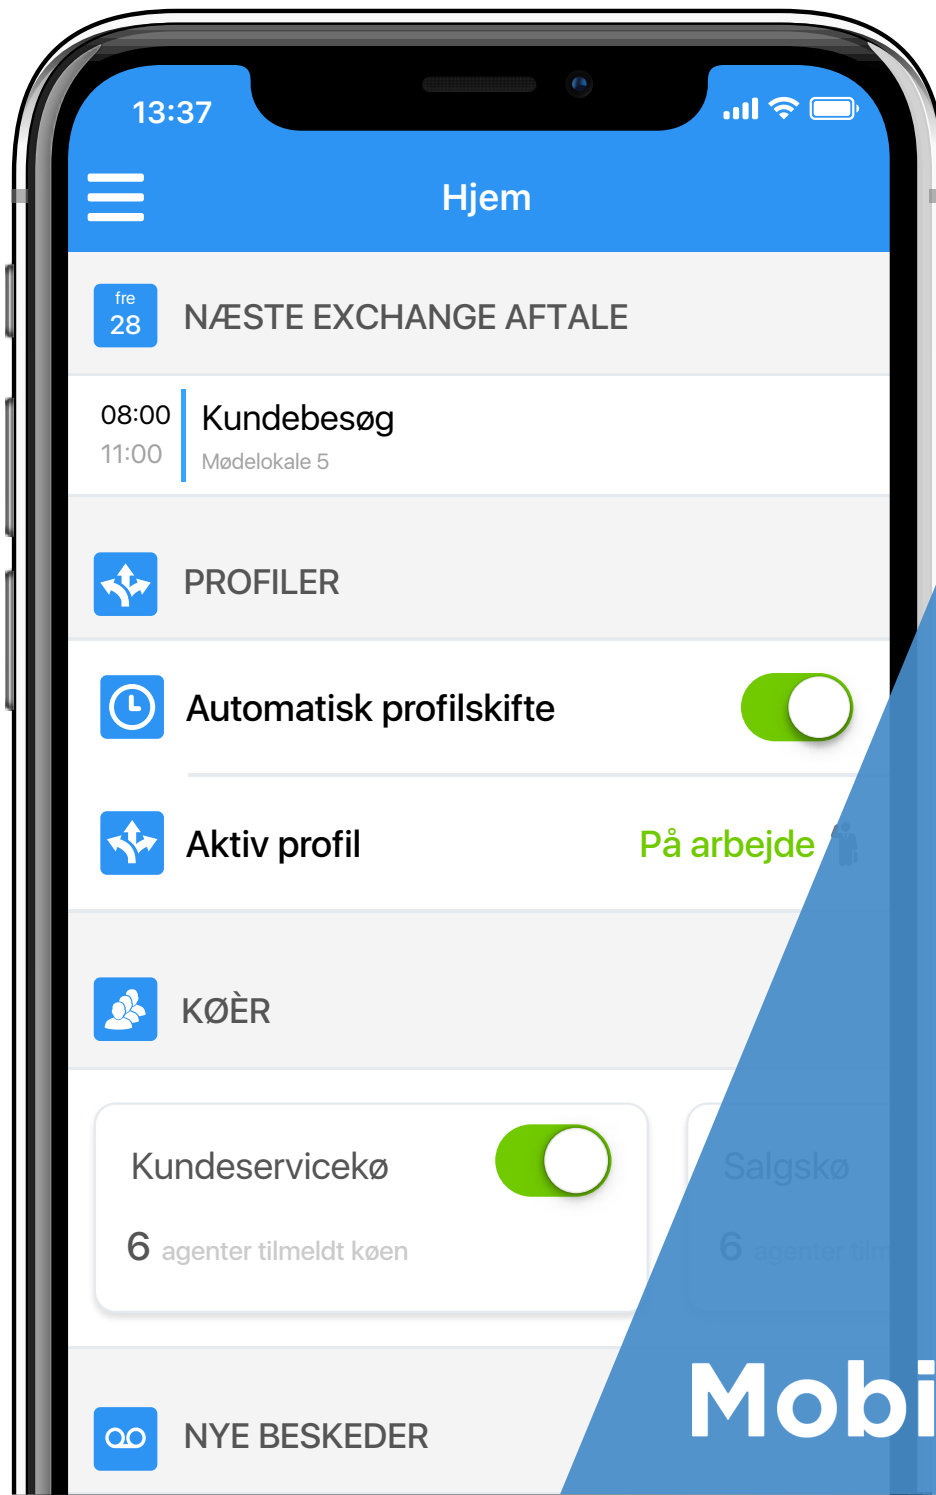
13:37

Hjem

fre
28
NÆSTE EXCHANGE AFTALE

08:00
11:00
Kundebesøg
Mødelokale 5

PROFILER

Automatisk profilskifte

Aktiv profil
På arbejde

KØÈR

Kundeservicekø
6 agenter tilmeldt køen

Salgskø
6 agenter tilm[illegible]

NYE BESKEDER

Mobi